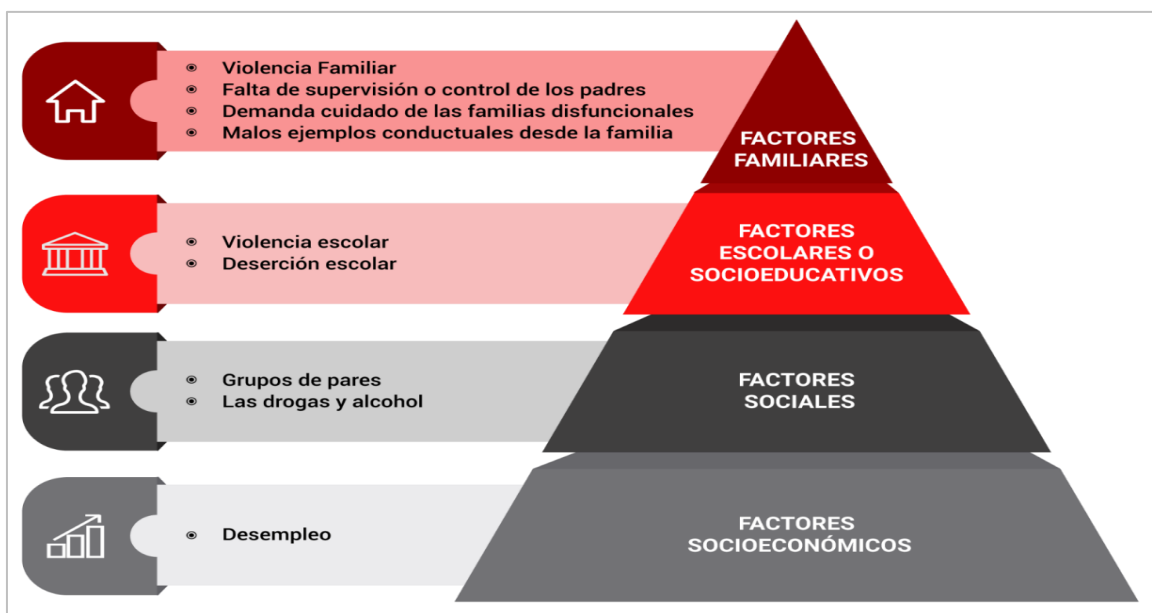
- Violencia Familiar
- Falta de supervisión o control de los padres
- Demanda cuidado de las familias disfuncionales
- Malos ejemplos conductuales desde la familia

FACTORES FAMILIARES

- Violencia escolar
- Deserción escolar

FACTORES ESCOLARES O SOCIOEDUCATIVOS

- Grupos de pares
- Las drogas y alcohol

FACTORES SOCIALES

- Desempleo

FACTORES SOCIOECONÓMICOS